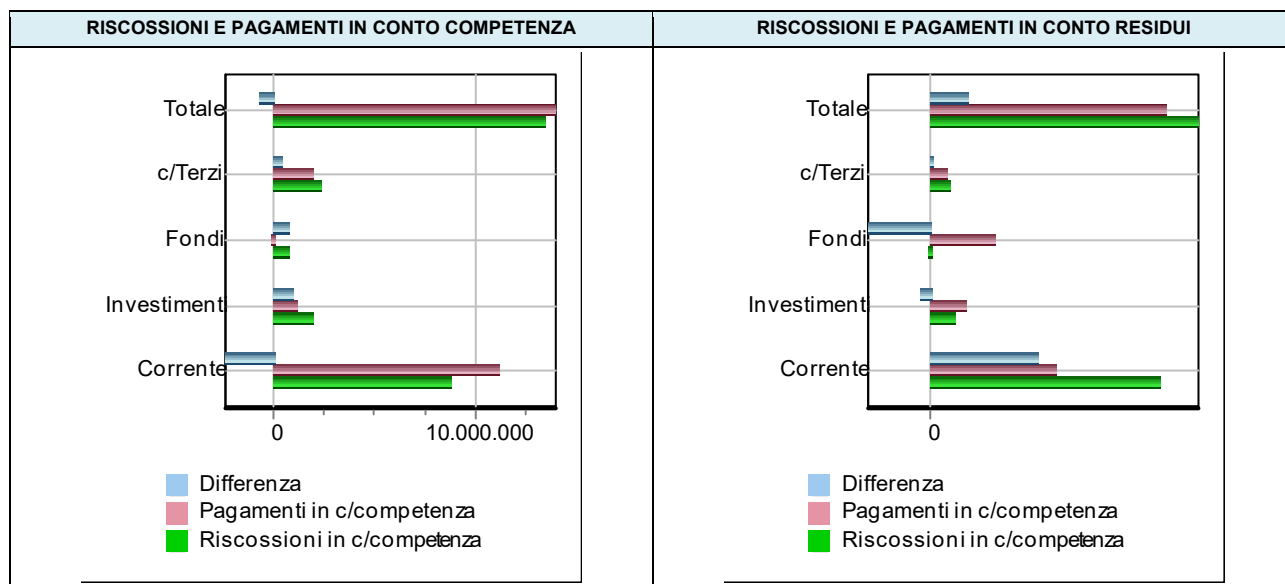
| RISCOSSIONI E PAGAMENTI IN CONTO COMPETENZA | RISCOSSIONI E PAGAMENTI IN CONTO RESIDUI |
|---|---|

Totale
c/Terzi
Fondi
Investimenti
Corrente
0
10.000.000

Differenza
Pagamenti in c/competenza
Riscossioni in c/competenza

Totale
c/Terzi
Fondi
Investimenti
Corrente
0

Differenza
Pagamenti in c/competenza
Riscossioni in c/competenza